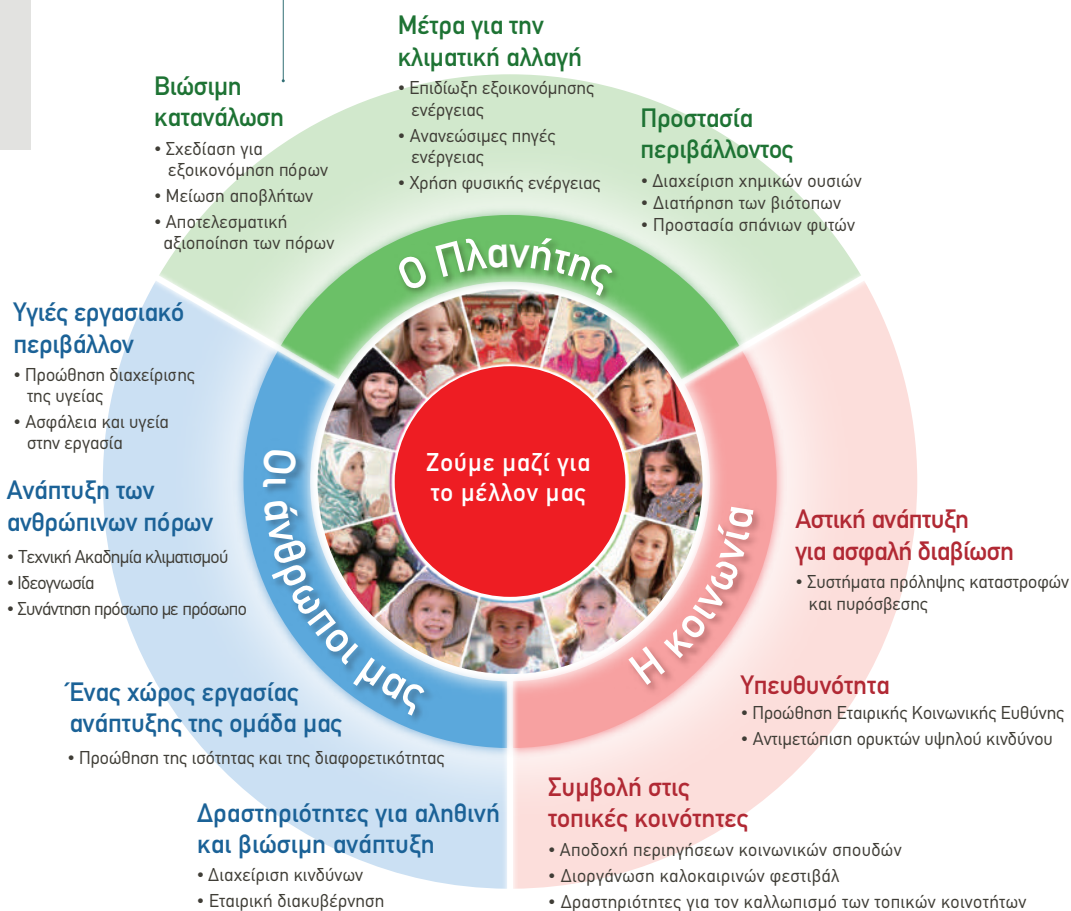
Μέτρα για την κλιματική αλλαγή
• Επιδίωξη εξοικονόμησης ενέργειας
• Ανανεώσιμες πηγές ενέργειας
• Χρήση φυσικής ενέργειας

Βιώσιμη κατανάλωση
• Σχεδίαση για εξοικονόμηση πόρων
• Μείωση αποβλήτων
• Αποτελεσματική αξιοποίηση των πόρων

Προστασία περιβάλλοντος
• Διαχείριση χημικών ουσιών
• Διατήρηση των βιότοπων
• Προστασία σπάνιων φυτών

Ο Πλανήτης

Υγιές εργασιακό περιβάλλον
• Προώθηση διαχείρισης της υγείας
• Ασφάλεια και υγεία στην εργασία

Ανάπτυξη των ανθρώπινων πόρων
• Τεχνική Ακαδημία κλιματισμού
• Ιδεογνωσία
• Συνάντηση πρόσωπο με πρόσωπο

Οι άνθρωποι μας

Ζούμε μαζί για το μέλλον μας

Η κοινωνία

Αστική ανάπτυξη για ασφαλή διαβίωση
• Συστήματα πρόληψης καταστροφών και πυρόσβεσης

Ένας χώρος εργασίας ανάπτυξης της ομάδα μας
• Προώθηση της ισότητας και της διαφορετικότητας

Υπευθυνότητα
• Προώθηση Εταιρικής Κοινωνικής Ευθύνης
• Αντιμετώπιση ορυκτών υψηλού κινδύνου

Δραστηριότητες για αληθινή και βιώσιμη ανάπτυξη
• Διαχείριση κινδύνων
• Εταιρική διακυβέρνηση

Συμβολή στις τοπικές κοινότητες
• Αποδοχή περιηγήσεων κοινωνικών σπουδών
• Διοργάνωση καλοκαιρινών φεστιβάλ
• Δραστηριότητες για τον καλλωπισμό των τοπικών κοινοτήτων